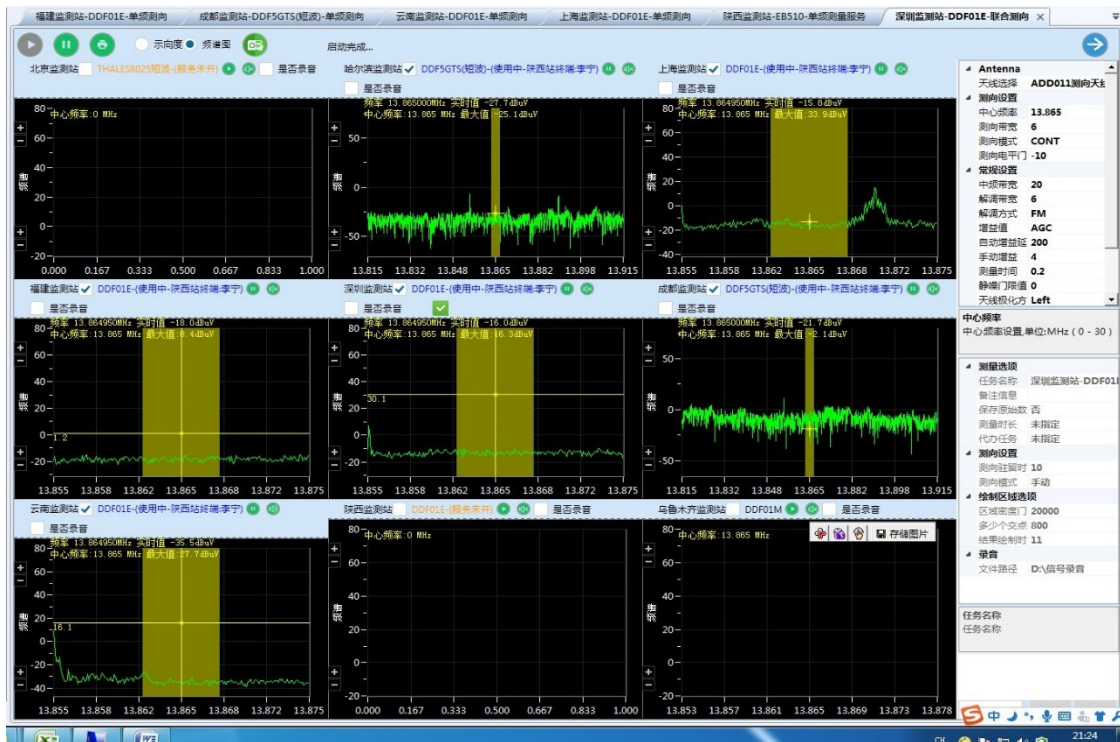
福建监测站-DDF01E-单频测向 | 成都监测站-DDF5GTS(短波)-单频测向 | 云南监测站-DDF01E-单频测向 | 上海监测站-DDF01E-单频测向 | 陕西监测站-EB510-单频测量服务 | 深圳监测站-DDF01E-联合测向 ×

示向度 频谱图 启动完成...

北京监测站 THALES8025短波-(服务未开) 是否录音
哈尔滨监测站 DDF5GTS(短波)-(使用中-陕西站终端:李宁) 是否录音
上海监测站 DDF01E-(使用中-陕西站终端:李宁) 是否录音

中心频率:0 MHz
80 60 40 20 0 -20
0.000 0.167 0.333 0.500 0.667 0.833 1.000

频率 13.865000MHz 实时值 -27.7dBuV
中心频率:13.865 MHz 最大值 -25.1dBuV
50 0 -50
13.815 13.832 13.848 13.865 13.882 13.898 13.915

频率 13.864950MHz 实时值 -15.8dBuV
中心频率:13.865 MHz 最大值 33.9dBuV
80 60 40 20 0 -20 -40
13.855 13.858 13.862 13.865 13.868 13.872 13.875

福建监测站 DDF01E-(使用中-陕西站终端:李宁) 是否录音
深圳监测站 DDF01E-(使用中-陕西站终端:李宁) 是否录音
成都监测站 DDF5GTS(短波)-(使用中-陕西站终端:李宁) 是否录音

频率 13.864950MHz 实时值 -18.0dBuV
中心频率:13.865 MHz 最大值 -8.4dBuV
80 60 40 20 0 -20
1.2
13.855 13.858 13.862 13.865 13.868 13.872 13.875

频率 13.864950MHz 实时值 -16.0dBuV
中心频率:13.865 MHz 最大值 16.3dBuV
80 60 40 20 0 -20
30.1
13.855 13.858 13.862 13.865 13.868 13.872 13.875

频率 13.865000MHz 实时值 -21.7dBuV
中心频率:13.865 MHz 最大值 -2.1dBuV
80 60 40 20 0 -20 -40
13.815 13.832 13.848 13.865 13.882 13.898 13.915

云南监测站 DDF01E-(使用中-陕西站终端:李宁) 是否录音
陕西监测站 DDF01E-(服务未开) 是否录音
乌鲁木齐监测站 DDF01M 是否录音

频率 13.864950MHz 实时值 -35.5dBuV
中心频率:13.865 MHz 最大值 27.7dBuV
80 60 40 20 0 -20 -40
16.1
13.855 13.858 13.862 13.865 13.868 13.872 13.875

中心频率:0 MHz
80 60 40 20 0 -20
0.000 0.167 0.333 0.500 0.667 0.833 1.000

中心频率:13.865 MHz
存储图片
13.853 13.857 13.861 13.865 13.869 13.873 13.878

电平

Antenna
天线选择 ADD011测向天线
测向设置
中心频率 13.865
测向带宽 6
测向模式 CONT
测向电平门 -10
常规设置
中频带宽 20
解调带宽 6
解调方式 FM
增益值 AGC
自动增益延 200
手动增益 4
测量时间 0.2
静噪门限值 0
天线极化方 Left

中心频率
中心频率设置,单位:MHz ( 0 - 30 )

测量选项
任务名称 深圳监测站-DDF01E
备注信息
保存原始数 否
测量时长 未指定
代办任务 未指定
测向设置
测向驻留时 10
测向模式 手动
绘制区域选项
区域密度门 20000
多少个交点 800
结果绘制时 11
录音
文件路径 D:\信号录音

任务名称
任务名称

21:24